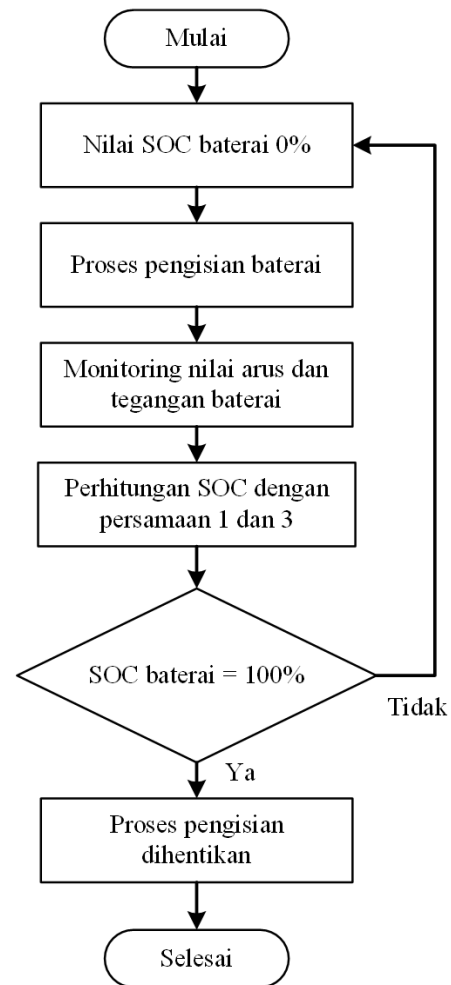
Mulai

Nilai SOC baterai 0%

Proses pengisian baterai

Monitoring nilai arus dan tegangan baterai

Perhitungan SOC dengan persamaan 1 dan 3

SOC baterai = 100%

Tidak

Ya

Proses pengisian dihentikan

Selesai